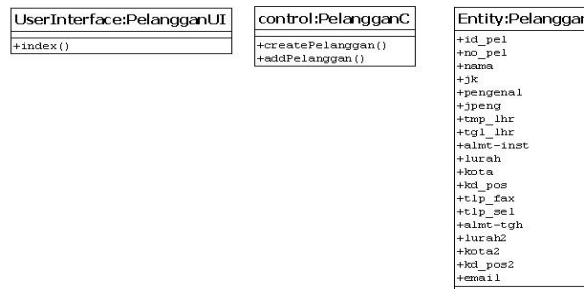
UserInterface:PelangganUI

+index()

control:PelangganC

+createPelanggan()
+addPelanggan()

Entity:Pelanggan

+id_pel
+no_pel
+nama
+jk
+pengenal
+jpeng
+tmp_lhr
+tgl_lhr
+almt-inst
+lurah
+kota
+kd_pos
+tlp_fax
+tlp_sel
+almt-tgh
+lurah2
+kota2
+kd_pos2
+email